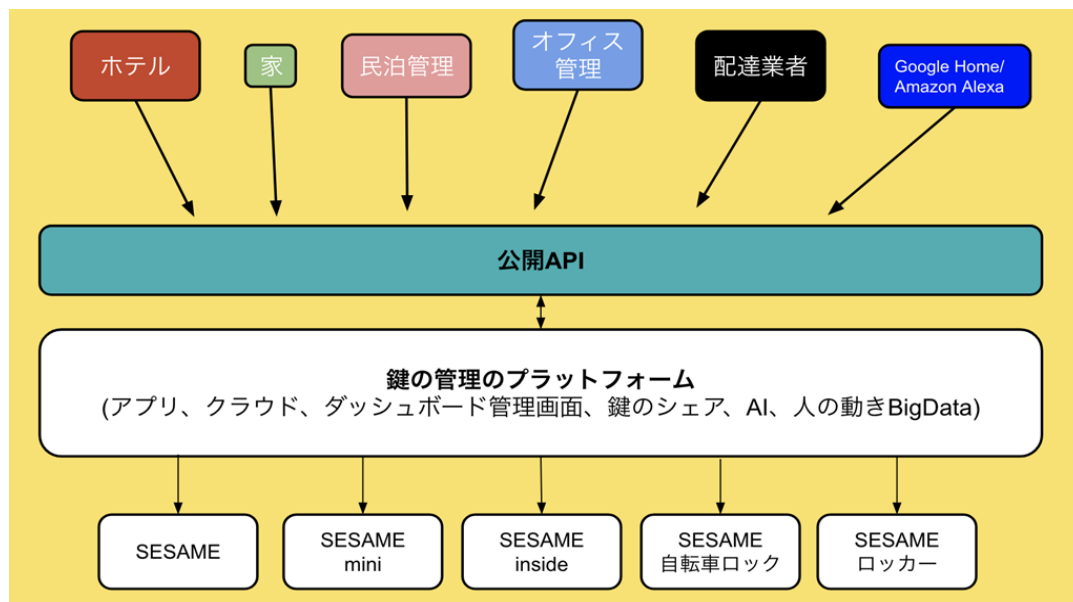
ホテル

家

民泊管理

オフィス管理

配達業者

Google Home/ Amazon Alexa

公開API

鍵の管理のプラットフォーム
(アプリ、クラウド、ダッシュボード管理画面、鍵のシェア、AI、人の動きBigData)

SESAME

SESAME mini

SESAME inside

SESAME 自転車ロック

SESAME ロッカー